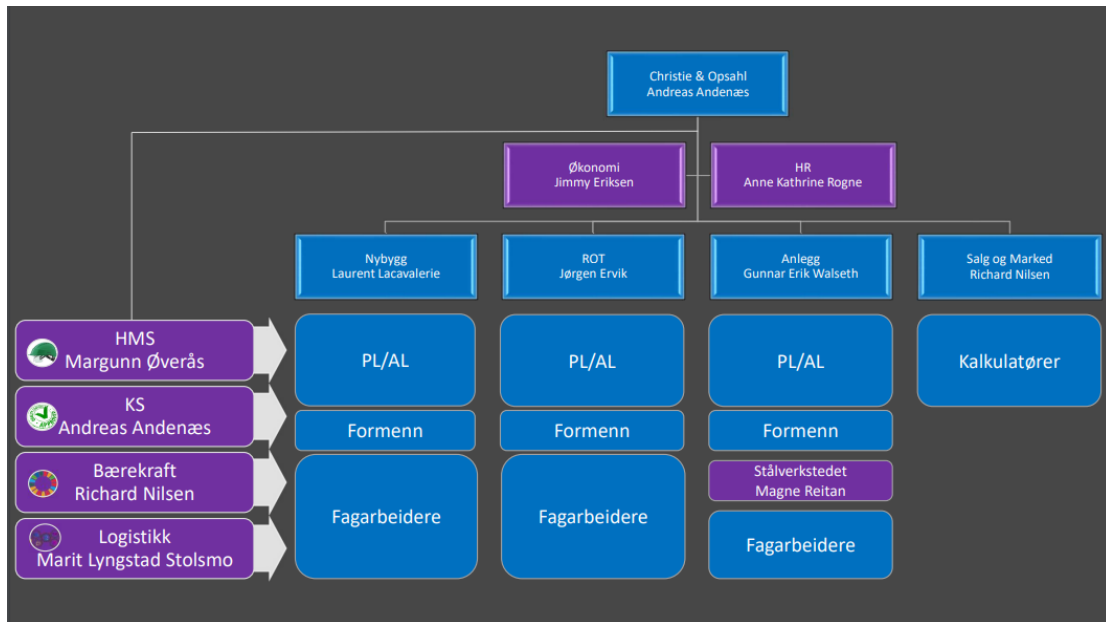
Christie & Opsahl
Andreas Andenæs

Økonomi
Jimmy Eriksen

HR
Anne Kathrine Rogne

Nybygg
Laurent Lacavalerie

ROT
Jørgen Ervik

Anlegg
Gunnar Erik Walseth

Salg og Marked
Richard Nilsen

HMS
Margunn Øverås

KS
Andreas Andenæs

Bærekraft
Richard Nilsen

Logistikk
Marit Lyngstad Stolsmo

PL/AL

Formenn

Fagarbeidere

PL/AL

Formenn

Fagarbeidere

PL/AL

Formenn

Stålverkstedet
Magne Reitan

Fagarbeidere

Kalkulatører